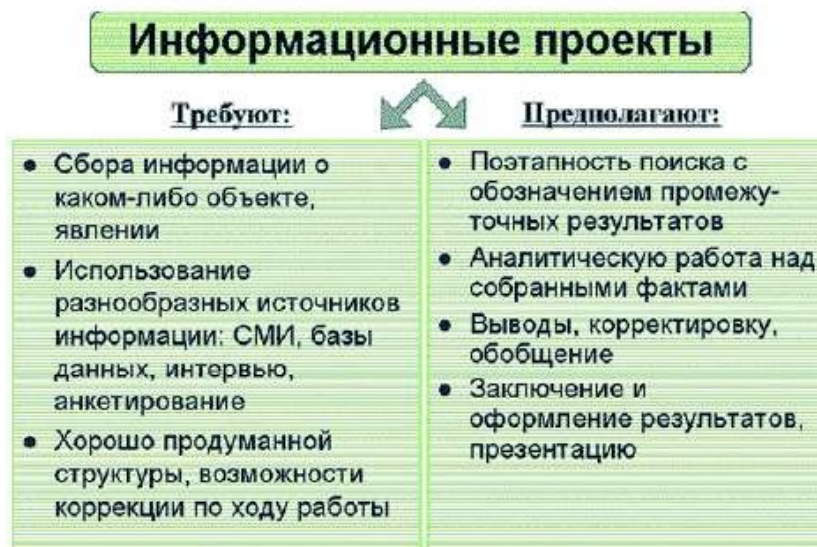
Информационные проекты

| Требуют: | Предполагают: |
|---|---|
| • Сбора информации о каком-либо объекте, явлении<br>• Использование разнообразных источников информации: СМИ, базы данных, интервью, анкетирование<br>• Хорошо продуманной структуры, возможности коррекции по ходу работы | • Поэтапность поиска с обозначением промежуточных результатов<br>• Аналитическую работа над собранными фактами<br>• Выводы, корректировку, обобщение<br>• Заключение и оформление результатов, презентацию |